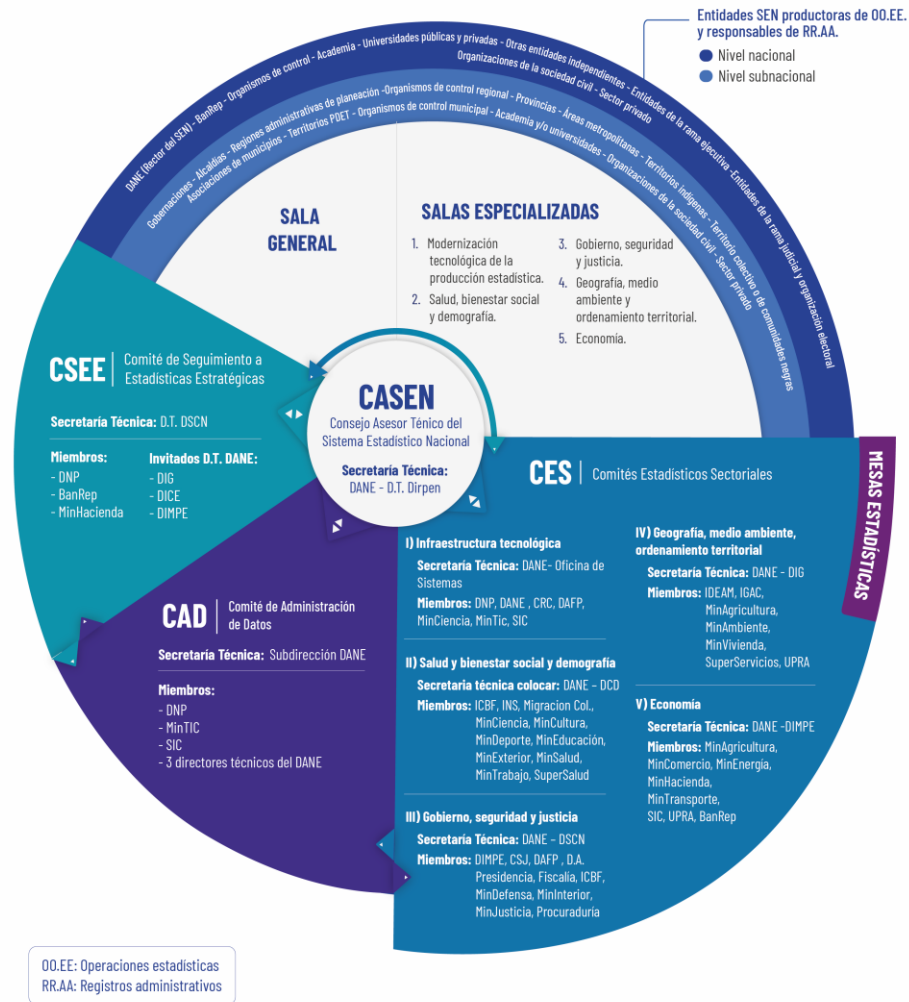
Entidades SEN productoras de OO.EE. y responsables de RR.AA.

Nivel nacional

Nivel subnacional

DANE (Rector del SEN) - BanRep - Organismos de control - Academia - Universidades públicas y privadas - Otras entidades independientes - Entidades de la rama ejecutiva - Entidades de la rama judicial y organización electoral

Organizaciones de la sociedad civil - Sector privado

Gobernaciones - Alcaldías - Regiones administrativas de planeación - Organismos de control regional - Provincias - Áreas metropolitanas - Territorios indígenas - Territorio colectivo o de comunidades negras

Asociaciones de municipios - Territorios PDET - Organismos de control municipal - Academia y/o universidades - Organizaciones de la sociedad civil - Sector privado

SALA GENERAL

SALAS ESPECIALIZADAS

1. Modernización tecnológica de la producción estadística.
2. Salud, bienestar social y demografía.
3. Gobierno, seguridad y justicia.
4. Geografía, medio ambiente y ordenamiento territorial.
5. Economía.

CASEN
Consejo Asesor Ténico del Sistema Estadístico Nacional

Secretaría Técnica:
DANE - D.T. Dirpen

CSEE | Comité de Seguimiento a Estadísticas Estratégicas

Secretaría Técnica: D.T. DSCN

Miembros:
- DNP
- BanRep
- MinHacienda

Invitados D.T. DANE:
- DIG
- DICE
- DIMPE

CAD | Comité de Administración de Datos

Secretaría Técnica: Subdirección DANE

Miembros:
- DNP
- MinTIC
- SIC
- 3 directores técnicos del DANE

CES | Comités Estadísticos Sectoriales

MESAS ESTADÍSTICAS

I) Infraestructura tecnológica
Secretaría Técnica: DANE- Oficina de Sistemas
Miembros: DNP, DANE , CRC, DAFP, MinCiencia, MinTic, SIC

II) Salud y bienestar social y demografía
Secretaría técnica colocar: DANE - DCD
Miembros: ICBF, INS, Migracion Col., MinCiencia, MinCultura, MinDeporte, MinEducación, MinExterior, MinSalud, MinTrabajo, SuperSalud

III) Gobierno, seguridad y justicia
Secretaría Técnica: DANE - DSCN
Miembros: DIMPE, CSJ, DAFP , D.A. Presidencia, Fiscalía, ICBF, MinDefensa, MinInterior, MinJusticia, Procuraduría

IV) Geografía, medio ambiente, ordenamiento territorial
Secretaría Técnica: DANE - DIG
Miembros: IDEAM, IGAC, MinAgricultura, MinAmbiente, MinVivienda, SuperServicios, UPRA

V) Economía
Secretaría Técnica: DANE -DIMPE
Miembros: MinAgricultura, MinComercio, MinEnergía, MinHacienda, MinTransporte, SIC, UPRA, BanRep

OO.EE: Operaciones estadísticas
RR.AA: Registros administrativos